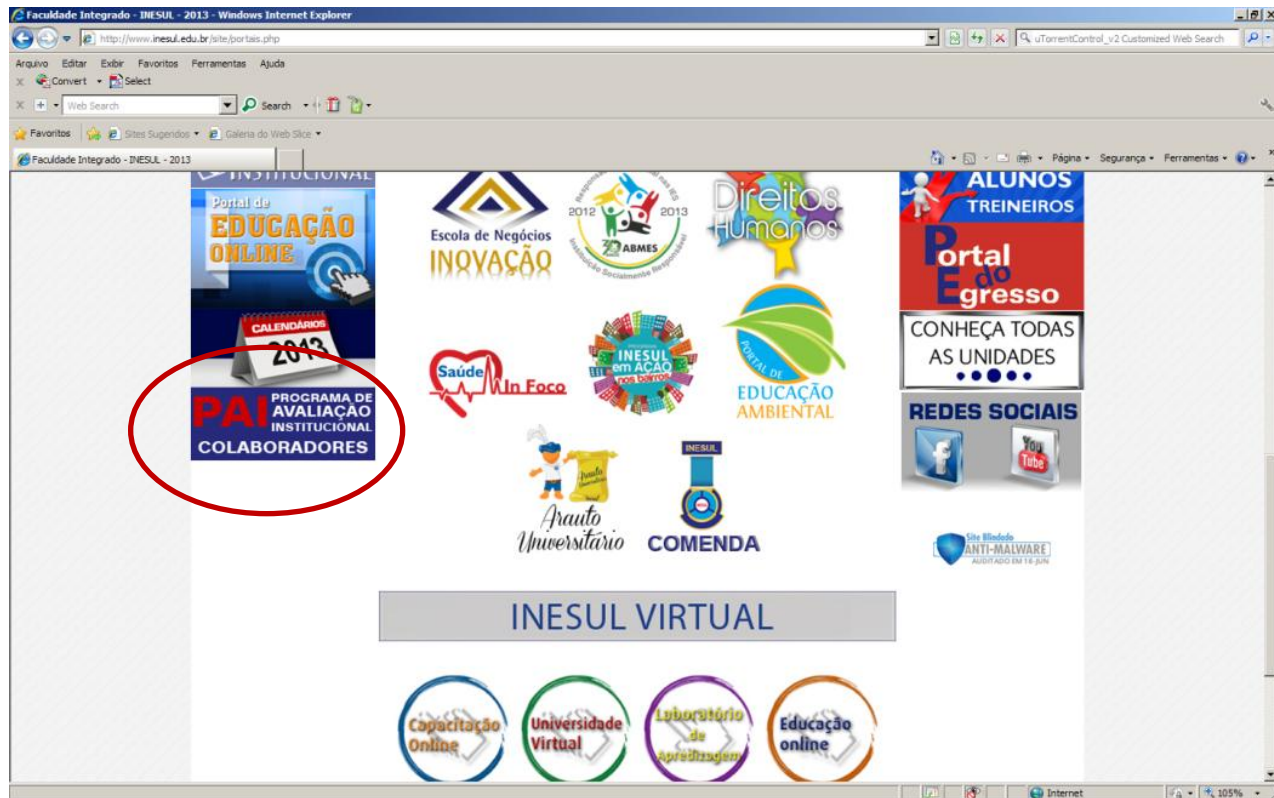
Faculdade Integrado - INESUL - 2013 - Windows Internet Explorer

http://www.inesul.edu.br/site/portais.php

uTorrentControl_v2 Customized Web Search

Arquivo Editar Exibir Favoritos Ferramentas Ajuda

Convert Select

Web Search Search

Favoritos Sites Sugeridos Galeria do Web Slice

Faculdade Integrado - INESUL - 2013

Página Segurança Ferramentas

INSTITUCIONAL

Portal de EDUCAÇÃO ONLINE

CALENDÁRIOS 2013

PAI PROGRAMA DE AVALIAÇÃO INSTITUCIONAL COLABORADORES

Escola de Negócios INOVAÇÃO

2012 2013 ABMES Instituição Socialmente Responsável

Direitos Humanos

ALUNOS TREINEIROS

Portal do Egresso

CONHEÇA TODAS AS UNIDADES

Saúde In Foco

INESUL em AÇÃO nos bairros

PORTAL DE EDUCAÇÃO AMBIENTAL

REDES SOCIAIS

Arauto Universitário

INESUL COMENDA

Site Blindado ANTI-MALWARE AUDITADO EM 18-JUN

INESUL VIRTUAL

Capacitação Online

Universidade Virtual

Laboratório de Aprendizagem

Educação online

Internet

105%